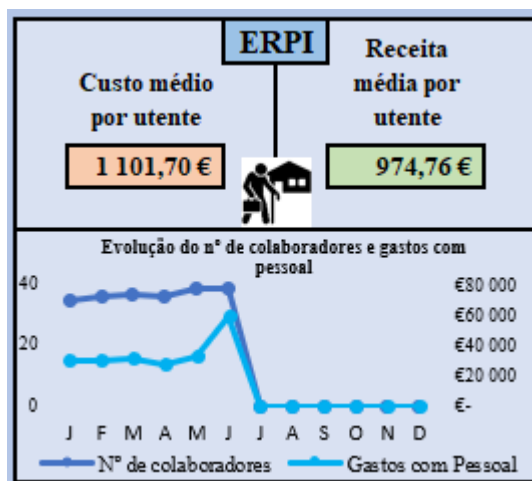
ERPI

Custo médio por utente

1 101,70 €

Receita média por utente

974,76 €

Evolução do nº de colaboradores e gastos com pessoal

40
20
0

€80 000
€60 000
€40 000
€20 000
€-

J F M A M J J A S O N D

Nº de colaboradores
Gastos com Pessoal